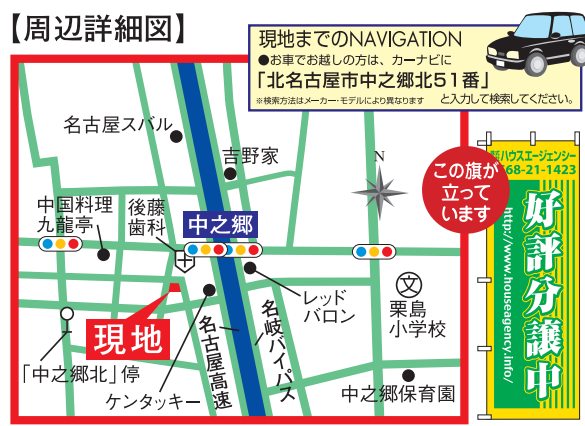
【周辺詳細図】

現地までのNAVIGATION
●お車でお越しの方は、カーナビに
「北名古屋市中之郷北51番」と入力して検索してください。
※検索方法はメーカー・モデルにより異なります

名古屋スバル
吉野家
N
中国料理
九龍亭
後藤
歯科
中之郷
現地
「中之郷北」停
名古屋高速
名岐バイパス
レッド
バロン
文
栗島
小学校
ケンタッキー
中之郷保育園

この旗が立っています

ハウスエージェンシー
68-21-1423
http://www.housagency.info/
好評分譲中